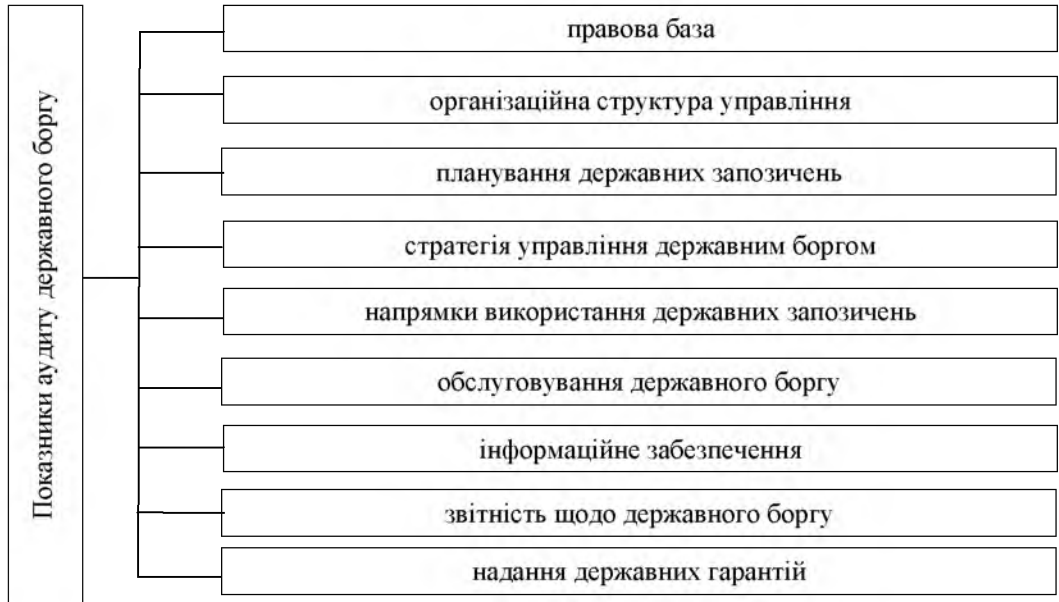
Показники аудиту державного боргу

правова база

організаційна структура управління

планування державних запозичень

стратегія управління державним боргом

напрямки використання державних запозичень

обслуговування державного боргу

інформаційне забезпечення

звітність щодо державного боргу

надання державних гарантій